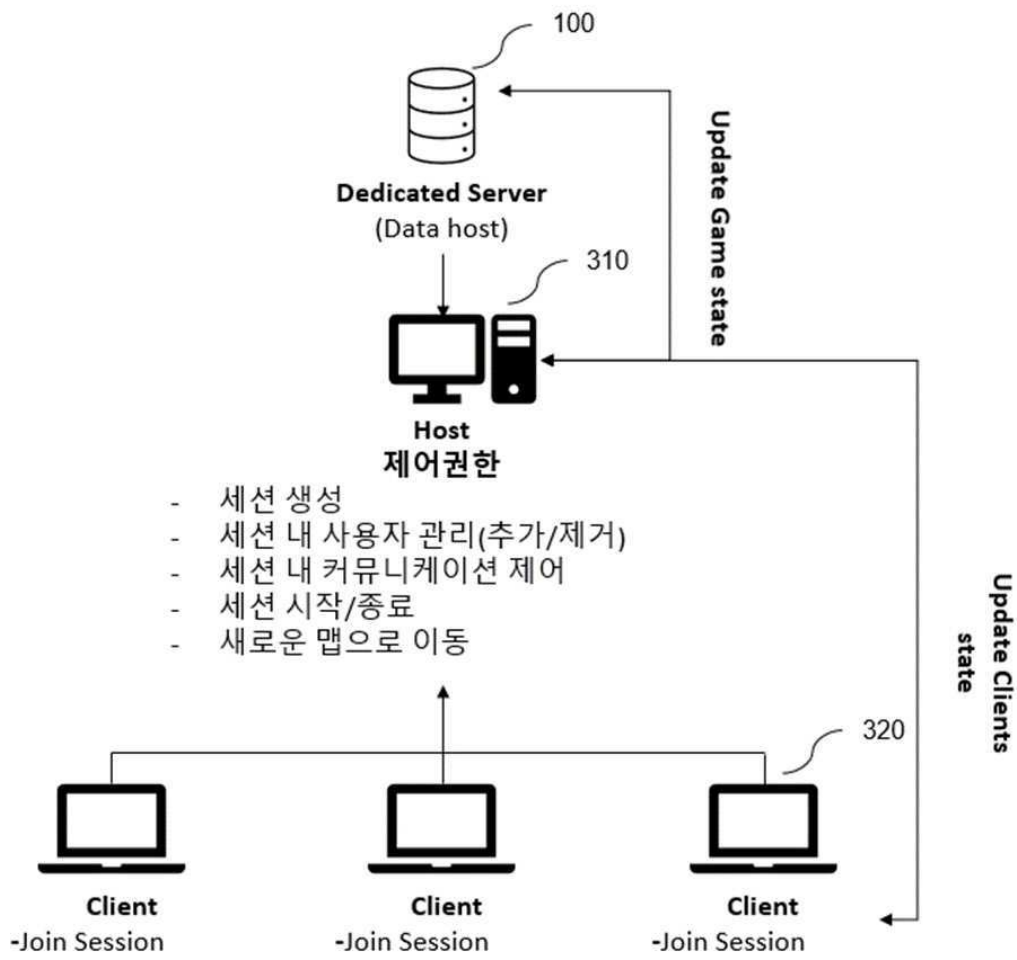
100

Dedicated Server
(Data host)

310

Update Game state

Host
제어권한

- 세션 생성
- 세션 내 사용자 관리(추가/제거)
- 세션 내 커뮤니케이션 제어
- 세션 시작/종료
- 새로운 맵으로 이동

Update Clients state

320

Client
-Join Session

Client
-Join Session

Client
-Join Session